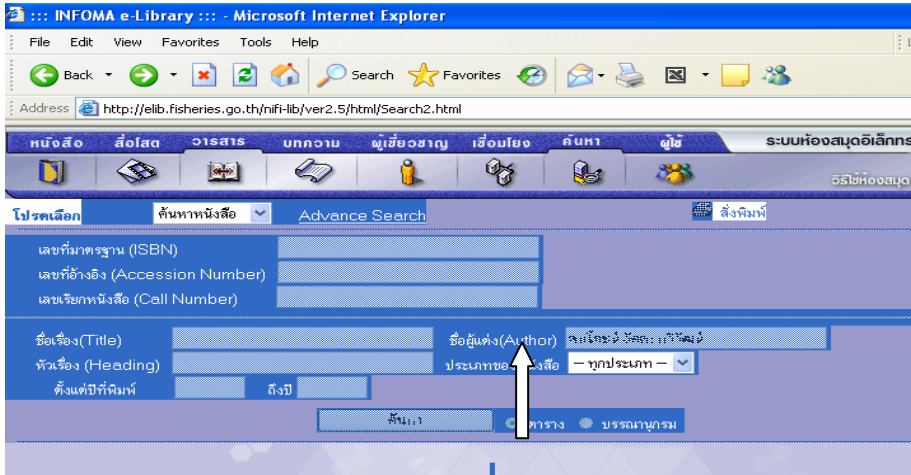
::: INFOMA e-Library ::: - Microsoft Internet Explorer

File Edit View Favorites Tools Help

Back Search Favorites

Address http://elib.fisheries.go.th/nifi-lib/ver2.5/html/Search2.html

หนังสือ สื่อโสต วารสาร บทความ ผู้เชี่ยวชาญ เชื่อมโยง ค้นหา ผู้ใช้ ระบบห้องสมุดอิเล็กทร

วิธีใช้ห้องสมุด

โปรดเลือก ค้นหาหนังสือ Advance Search สั่งพิมพ์

เลขที่มาตรฐาน (ISBN)

เลขที่อ้างอิง (Accession Number)

เลขเรียกหนังสือ (Call Number)

ชื่อเรื่อง(Title)

ชื่อผู้แต่ง(Author) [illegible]

หัวเรื่อง (Heading)

ประเภทของหนังสือ -- ทุกประเภท --

ตั้งแต่ปีที่พิมพ์ ถึงปี

ค้นหา

ตาราง บรรณานุกรม